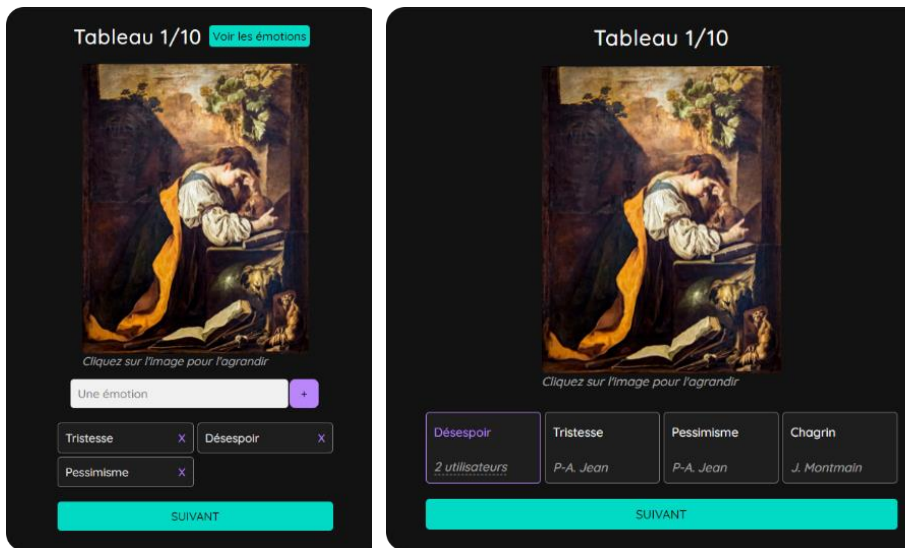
Tableau 1/10 Voir les émotions

Cliquez sur l'image pour l'agrandir

Une émotion +

Tristesse X Désespoir X

Pessimisme X

SUIVANT

Tableau 1/10

Cliquez sur l'image pour l'agrandir

Désespoir
2 utilisateurs

Tristesse
P-A. Jean

Pessimisme
P-A. Jean

Chagrin
J. Montmain

SUIVANT